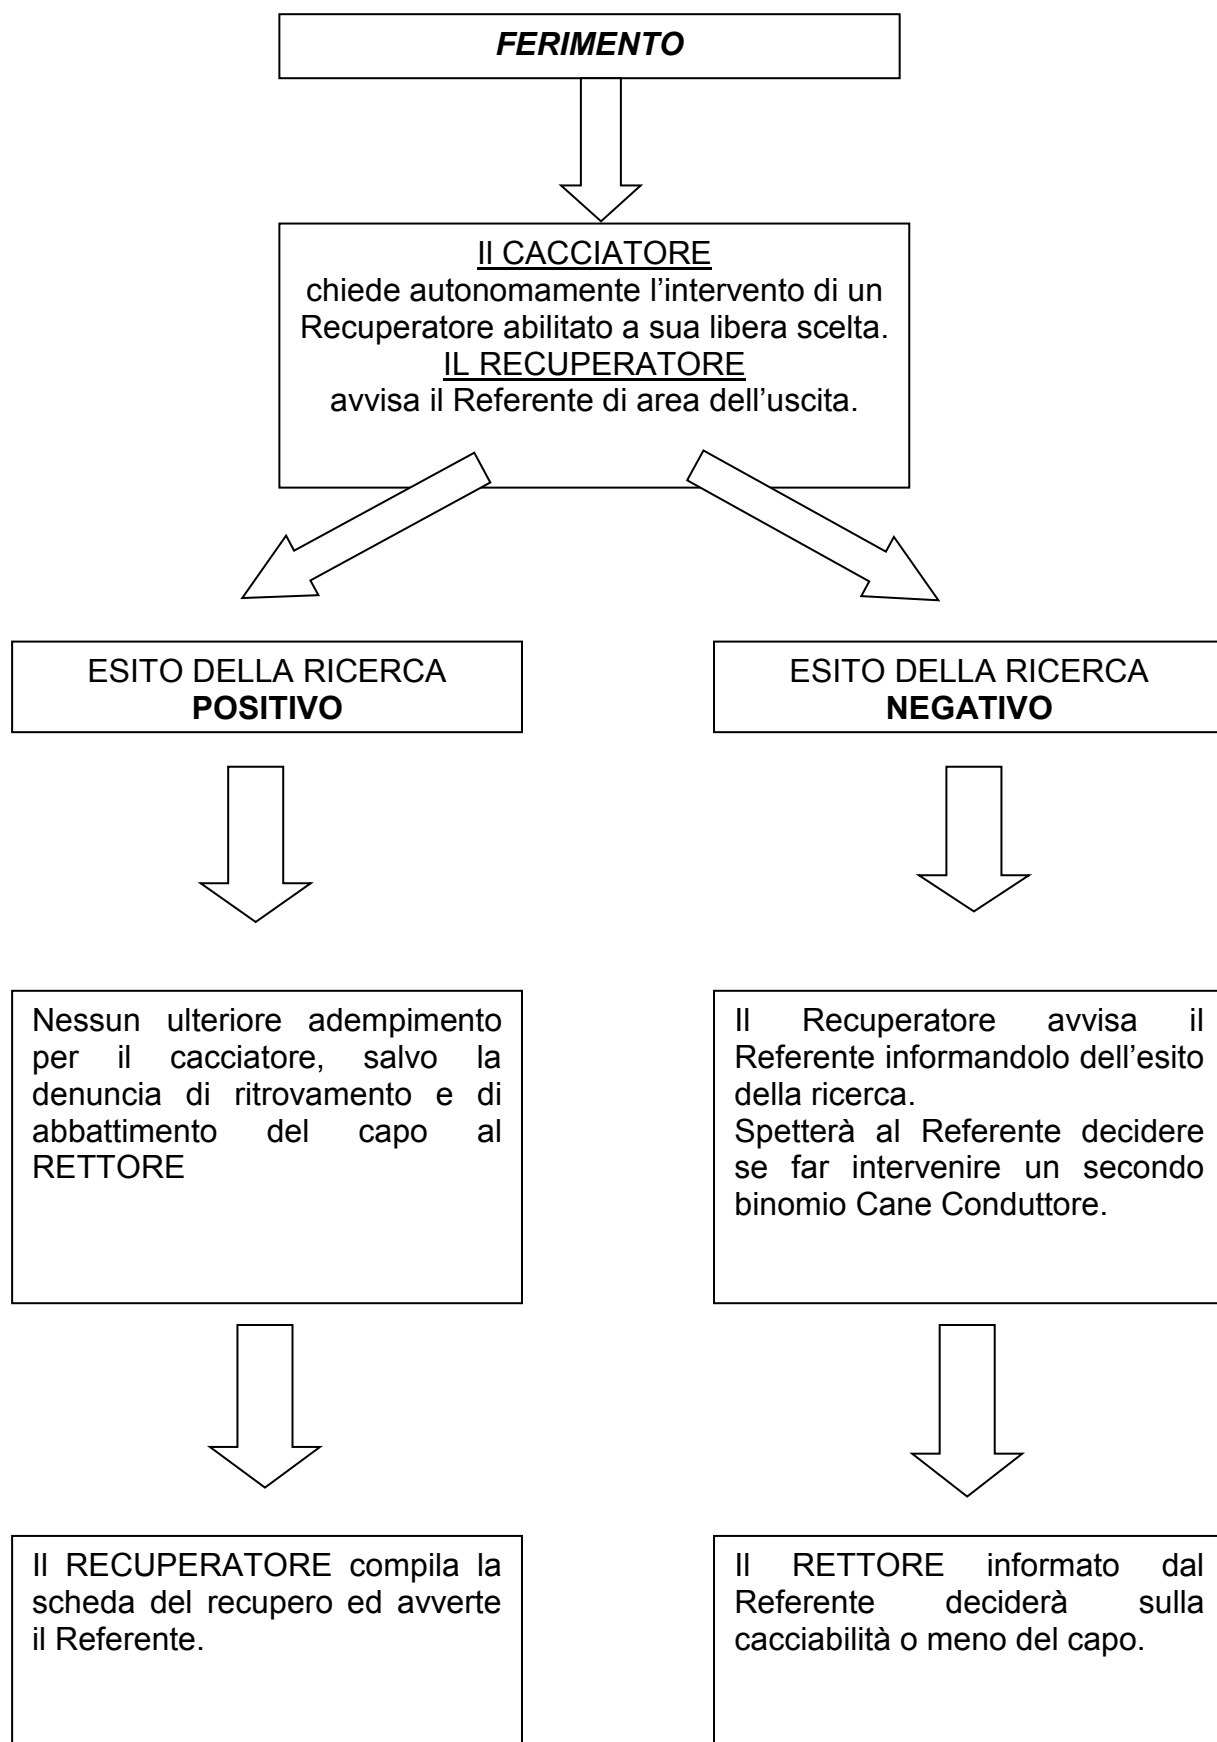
*FERIMENTO*

Il CACCIATORE
chiede autonomamente l'intervento di un Recuperatore abilitato a sua libera scelta.
IL RECUPERATORE
avvisa il Referente di area dell'uscita.

ESITO DELLA RICERCA
**POSITIVO**

ESITO DELLA RICERCA
**NEGATIVO**

Nessun ulteriore adempimento per il cacciatore, salvo la denuncia di ritrovamento e di abbattimento del capo al RETTORE

Il Recuperatore avvisa il Referente informandolo dell'esito della ricerca.
Spetterà al Referente decidere se far intervenire un secondo binomio Cane Conduttore.

Il RECUPERATORE compila la scheda del recupero ed avverte il Referente.

Il RETTORE informato dal Referente deciderà sulla cacciabilità o meno del capo.